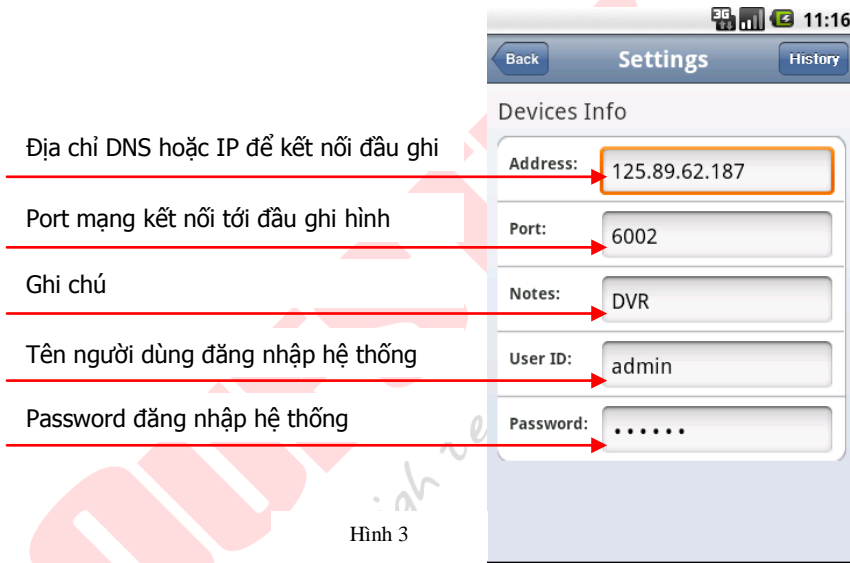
3G 11:16

Back Settings History

Devices Info

Địa chỉ DNS hoặc IP để kết nối đầu ghi

Address: 125.89.62.187

Port mạng kết nối tới đầu ghi hình

Port: 6002

Ghi chú

Notes: DVR

Tên người dùng đăng nhập hệ thống

User ID: admin

Password đăng nhập hệ thống

Password: ••••••

Hình 3